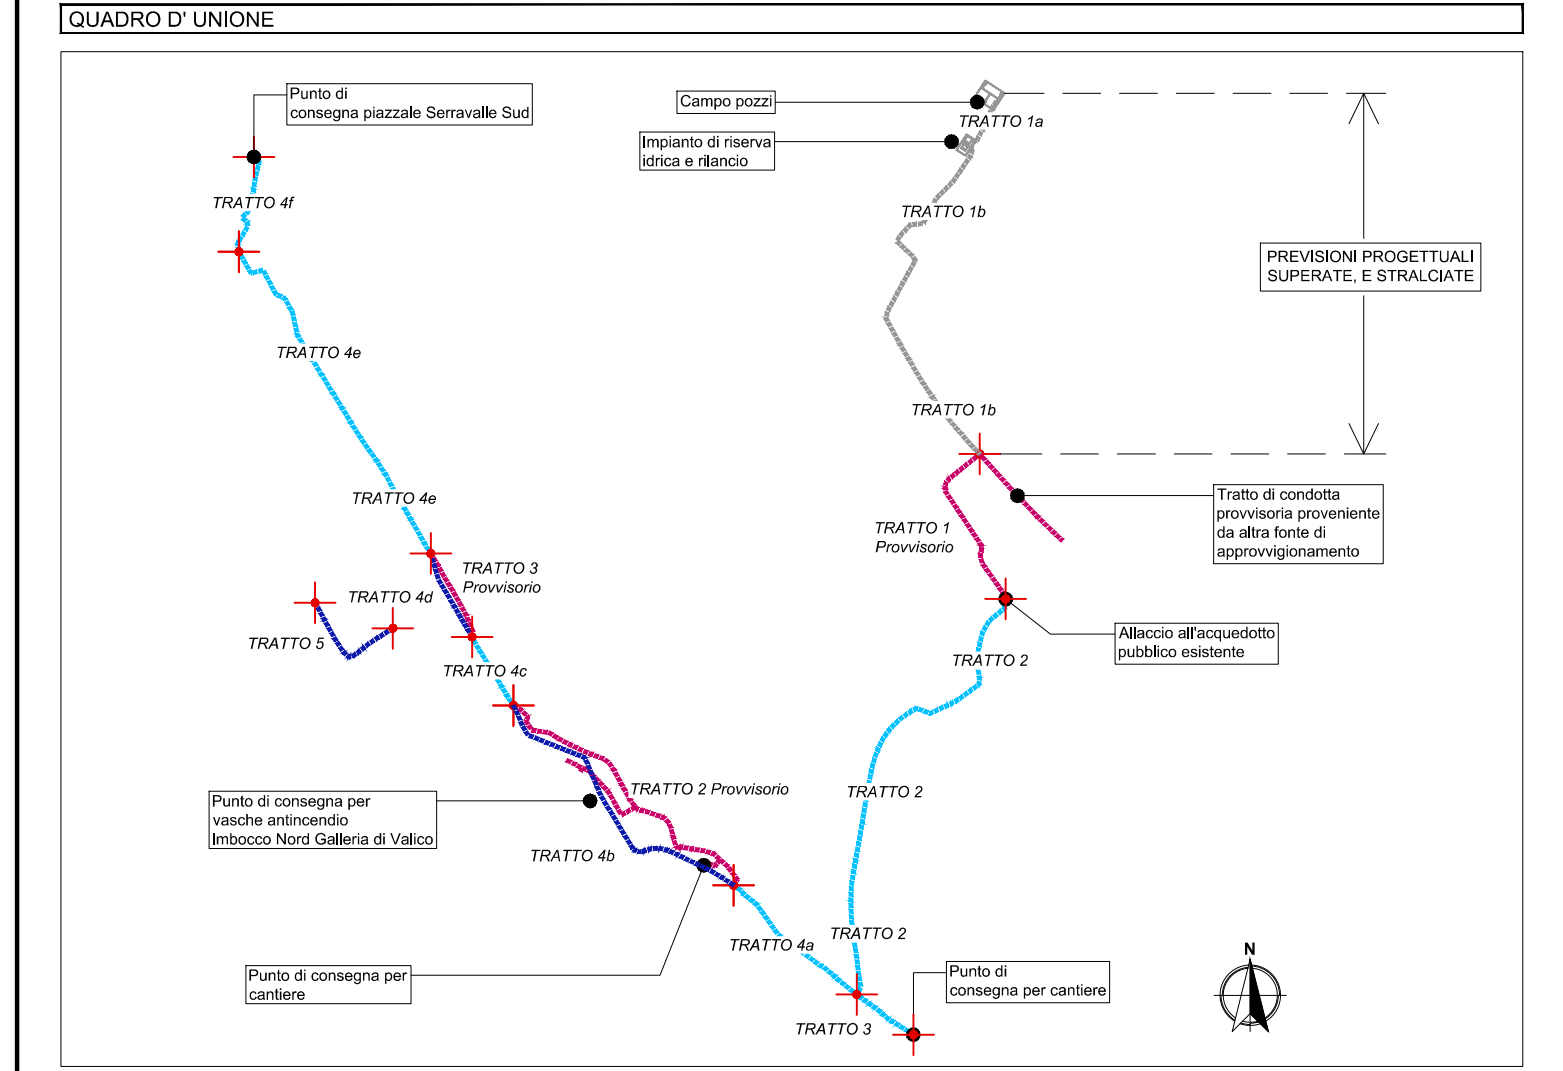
QUADRO D' UNIONE

Punto di consegna piazzale Serravalle Sud

TRATTO 4f

TRATTO 4e

TRATTO 4e

TRATTO 3 Provvisorio

TRATTO 4d

TRATTO 5

TRATTO 4c

Punto di consegna per vasche antincendio Imbocco Nord Galleria di Valico

TRATTO 2 Provvisorio

TRATTO 4b

TRATTO 4a

Punto di consegna per cantiere

TRATTO 3

Campo pozzi

TRATTO 1a

Impianto di riserva idrica e rilancio

TRATTO 1b

PREVISIONI PROGETTUALI SUPERATE, E STRALCIATE

TRATTO 1b

Tratto di condotta provvisoria proveniente da altra fonte di approvvigionamento

TRATTO 1 Provvisorio

Allaccio all'acquedotto pubblico esistente

TRATTO 2

TRATTO 2

TRATTO 2

Punto di consegna per cantiere

N